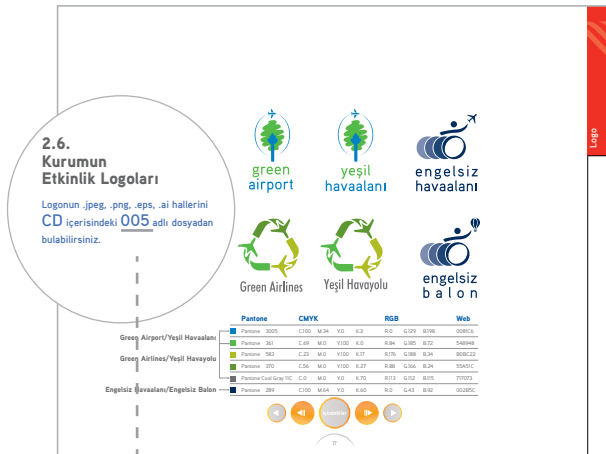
Logo

2.6.
Kurumun
Etkinlik Logoları

Logonun .jpeg, .png, .eps, .ai hallerini CD içerisindeki 005 adlı dosyadan bulabilirsiniz.

green airport

yeşil havaalanı

engelsiz havaalanı

Green Airlines

Yeşil Havayolu

engelsiz balon

| | Pantone | | CMYK | | | | RGB | | | Web |
|---|---|---|---|---|---|---|---|---|---|---|
| Green Airport/Yeşil Havaalanı | Pantone | 3005 | C.100 | M.34 | Y.0 | K.0 | R.0 | G.129 | B.198 | 0081C6 |
| | Pantone | 361 | C.69 | M.0 | Y.100 | K.0 | R.84 | G.185 | B.72 | 54B948 |
| Green Airlines/Yeşil Havayolu | Pantone | 583 | C.23 | M.0 | Y.100 | K.17 | R.176 | G.188 | B.34 | B0BC22 |
| | Pantone | 370 | C.56 | M.0 | Y.100 | K.27 | R.88 | G.166 | B.24 | 55A51C |
| Engelsiz Havaalanı/Engelsiz Balon | Pantone Cool Gray 11C | | C.0 | M.0 | Y.0 | K.70 | R.113 | G.112 | B.115 | 717073 |
| | Pantone | 289 | C.100 | M.64 | Y.0 | K.60 | R.0 | G.43 | B.92 | 002B5C |

İçindekiler

17